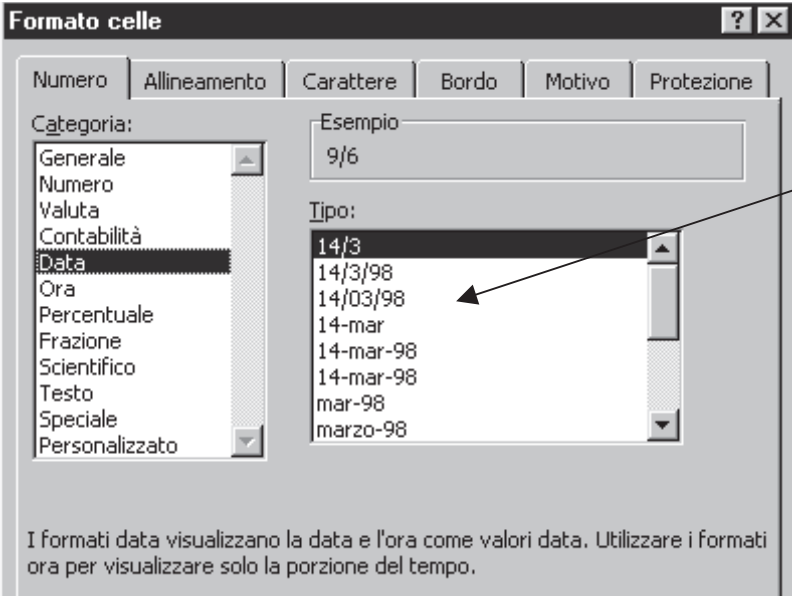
Formato celle

? X

Numero | Allineamento | Carattere | Bordo | Motivo | Protezione

Categoria:

Generale
Numero
Valuta
Contabilità
Data
Ora
Percentuale
Frazione
Scientifico
Testo
Speciale
Personalizzato

Esempio
9/6

Tipo:

14/3
14/3/98
14/03/98
14-mar
14-mar-98
14-mar-98
mar-98
marzo-98

I formati data visualizzano la data e l'ora come valori data. Utilizzare i formati ora per visualizzare solo la porzione del tempo.